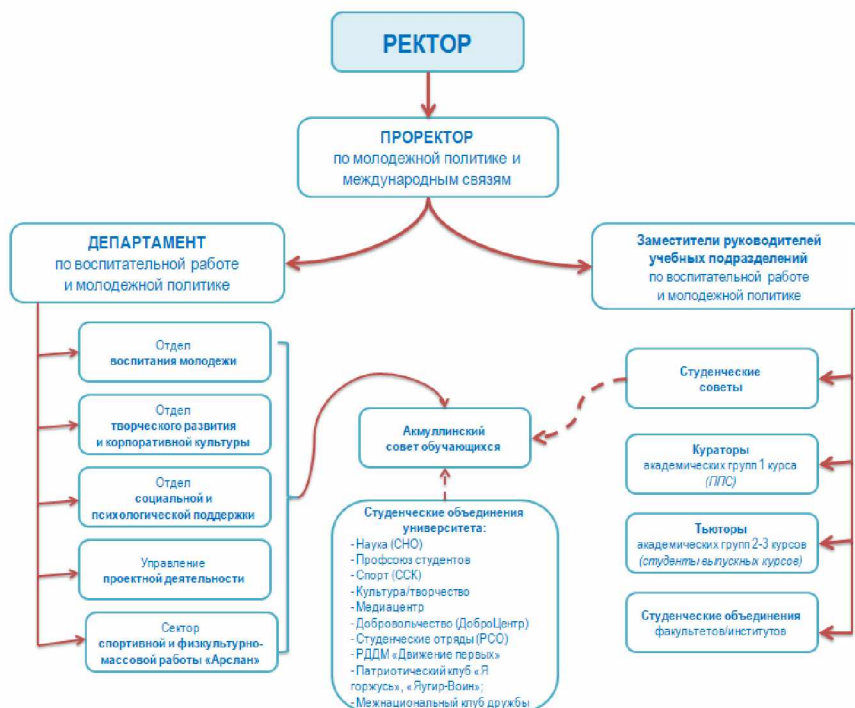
РЕКТОР

ПРОРЕКТОР
по молодежной политике и международным связям

ДЕПАРТАМЕНТ
по воспитательной работе и молодежной политике

Заместители руководителей учебных подразделений
по воспитательной работе и молодежной политике

Отдел
воспитания молодежи

Отдел
творческого развития и корпоративной культуры

Отдел
социальной и психологической поддержки

Управление
проектной деятельности

Сектор
спортивной и физкультурно-массовой работы «Арслан»

Акмуллинский совет обучающихся

Студенческие объединения университета:
- Наука (СНО)
- Профсоюз студентов
- Спорт (ССК)
- Культура/творчество
- Медиацентр
- Добровольчество (ДоброЦентр)
- Студенческие отряды (РСО)
- РДДМ «Движение первых»
- Патриотический клуб «Я горжусь», «Яугир-Воин»;
- Межнациональный клуб дружбы

Студенческие советы

Кураторы
академических групп 1 курса
(ППС)

Тьюторы
академических групп 2-3 курсов
(студенты выпускных курсов)

Студенческие объединения факультетов/институтов